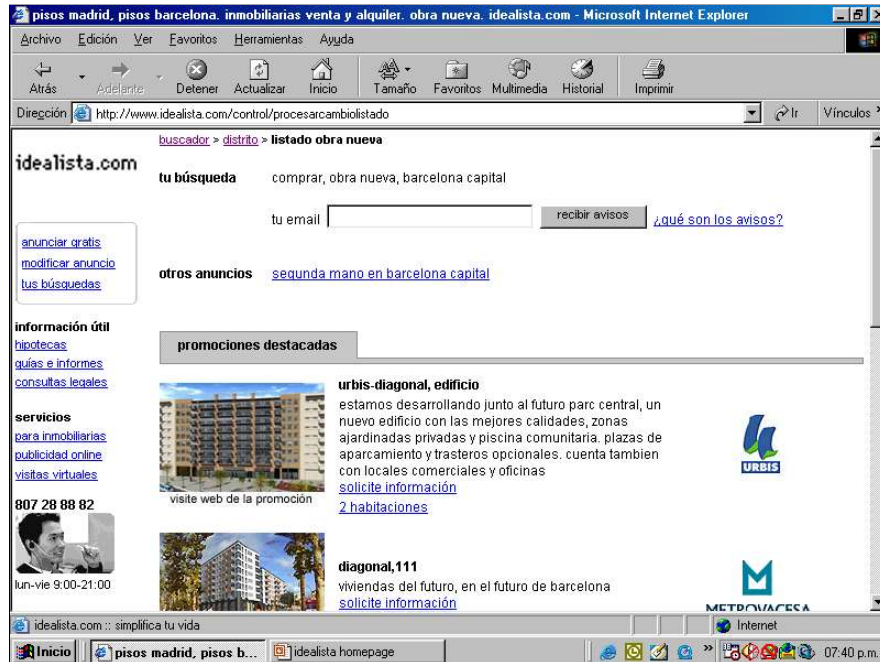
pisos madrid, pisos barcelona. inmobiliarias venta y alquiler. obra nueva. idealista.com - Microsoft Internet Explorer

Archivo Edición Ver Favoritos Herramientas Ayuda

Atrás Adelante Detener Actualizar Inicio Tamaño Favoritos Multimedia Historial Imprimir

Dirección http://www.idealista.com/control/procesarcambiolistado Ir Vínculos

buscador > distrito > listado obra nueva

idealista.com

tu búsqueda comprar, obra nueva, barcelona capital

tu email recibir avisos ¿qué son los avisos?

anunciar gratis
modificar anuncio
tus búsquedas

otros anuncios segunda mano en barcelona capital

información útil
hipotecas
guías e informes
consultas legales

servicios
para inmobiliarias
publicidad online
visitas virtuales

807 28 88 82

lun-vie 9:00-21:00

promociones destacadas

urbis-diagonal, edificio
estamos desarrollando junto al futuro parc central, un nuevo edificio con las mejores calidades, zonas ajardinadas privadas y piscina comunitaria. plazas de aparcamiento y trasteros opcionales. cuenta tambien con locales comerciales y oficinas
solicite información
2 habitaciones

visite web de la promoción

URBIS

diagonal,111
viviendas del futuro, en el futuro de barcelona
solicite información

METROVACESA

idealista.com :: simplifica tu vida

Internet

Inicio pisos madrid, pisos b... idealista homepage 07:40 p.m.